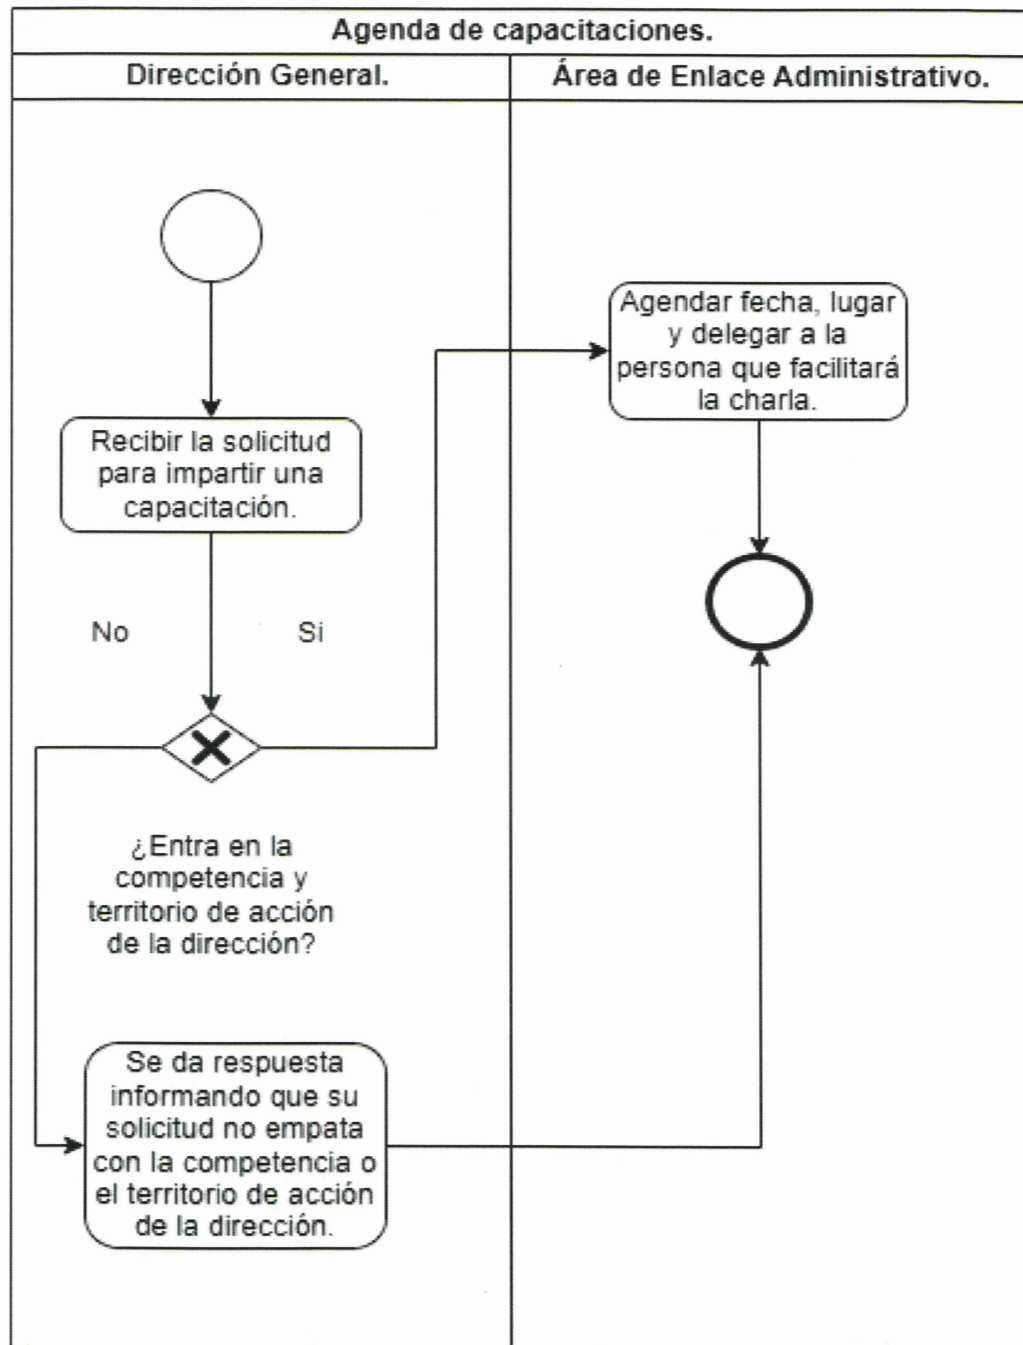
Agenda de capacitaciones.

Dirección General.

Área de Enlace Administrativo.

Recibir la solicitud para impartir una capacitación.

No

Si

¿Entra en la competencia y territorio de acción de la dirección?

Se da respuesta informando que su solicitud no empata con la competencia o el territorio de acción de la dirección.

Agendar fecha, lugar y delegar a la persona que facilitará la charla.